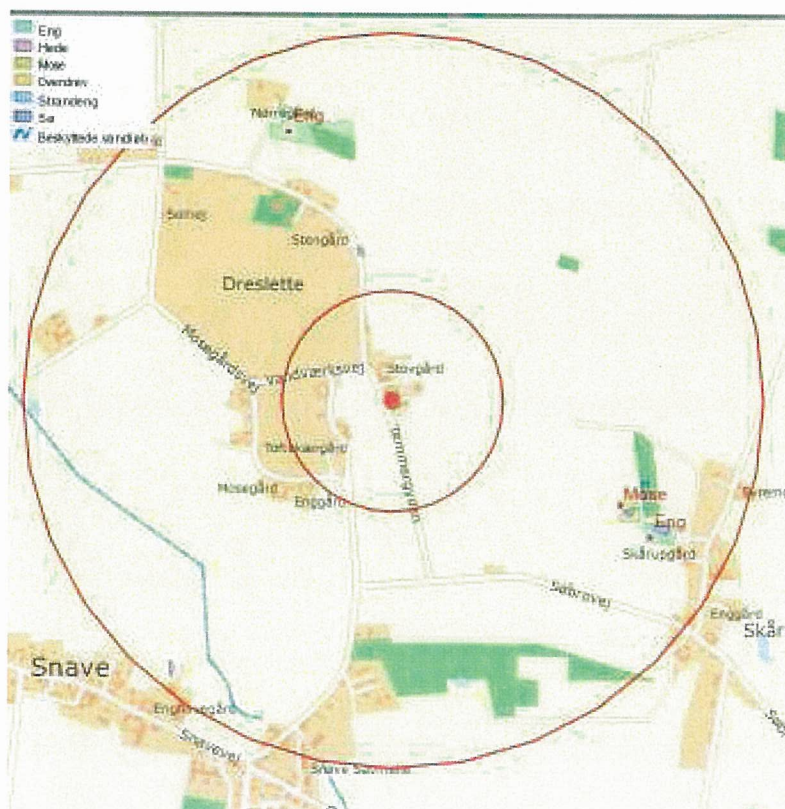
Eng
Hede
Mose
Overdrev
Strandeng
Sø
Beskyttede sandløb

Nørregård
Eng
Stengård
Dreslette
Mosegårdsvej
Vandværksvej
Stovgård
Tofteskovgård
Mosegård
Enggård
Mose
Eng
Skårupgård
Enggård
Skår
Snave
Engmosegård
Snavevej
Snave
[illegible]